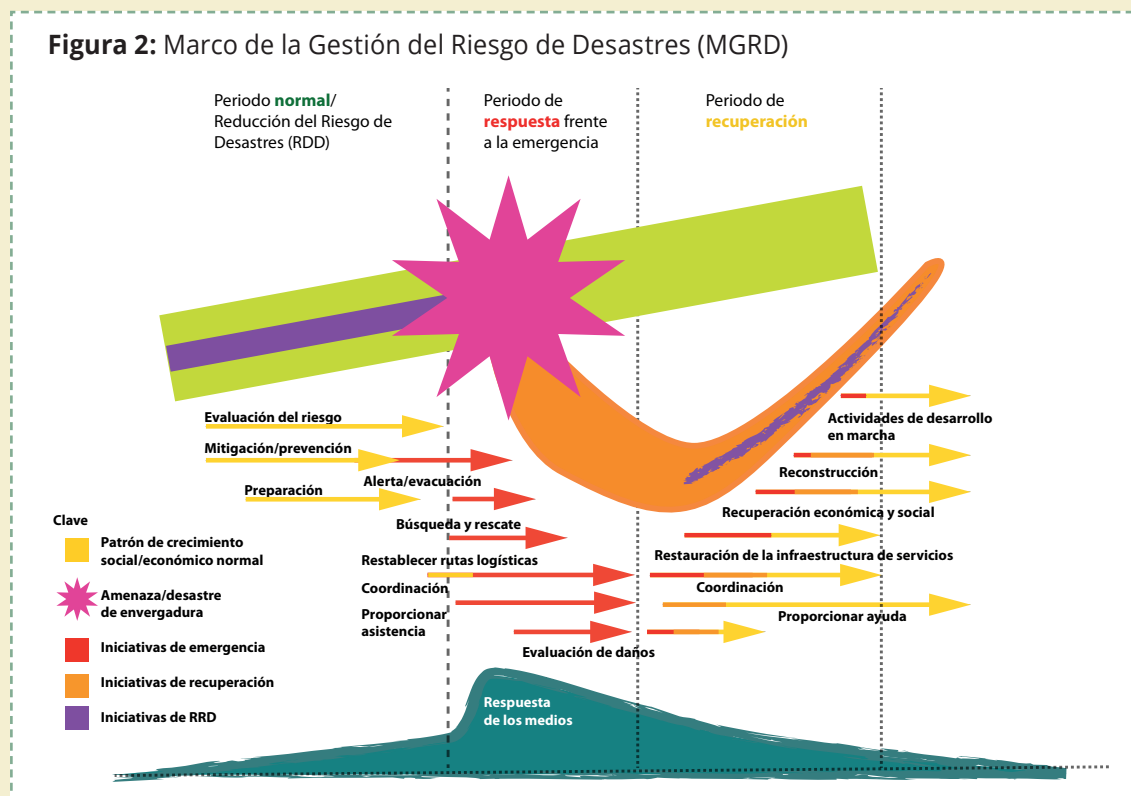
**Figura 2:** Marco de la Gestión del Riesgo de Desastres (MGRD)

Periodo **normal**/ Reducción del Riesgo de Desastres (RDD)

Periodo de **respuesta** frente a la emergencia

Periodo de **recuperación**

Evaluación del riesgo

Mitigación/prevención

Preparación

Alerta/evacuación

Búsqueda y rescate

Restablecer rutas logísticas

Coordinación

Proporcionar asistencia

Evaluación de daños

Actividades de desarrollo en marcha

Reconstrucción

Recuperación económica y social

Restauración de la infraestructura de servicios

Coordinación

Proporcionar ayuda

Respuesta de los medios

Clave

Patrón de crecimiento social/económico normal

Amenaza/desastre de envergadura

Iniciativas de emergencia

Iniciativas de recuperación

Iniciativas de RRD